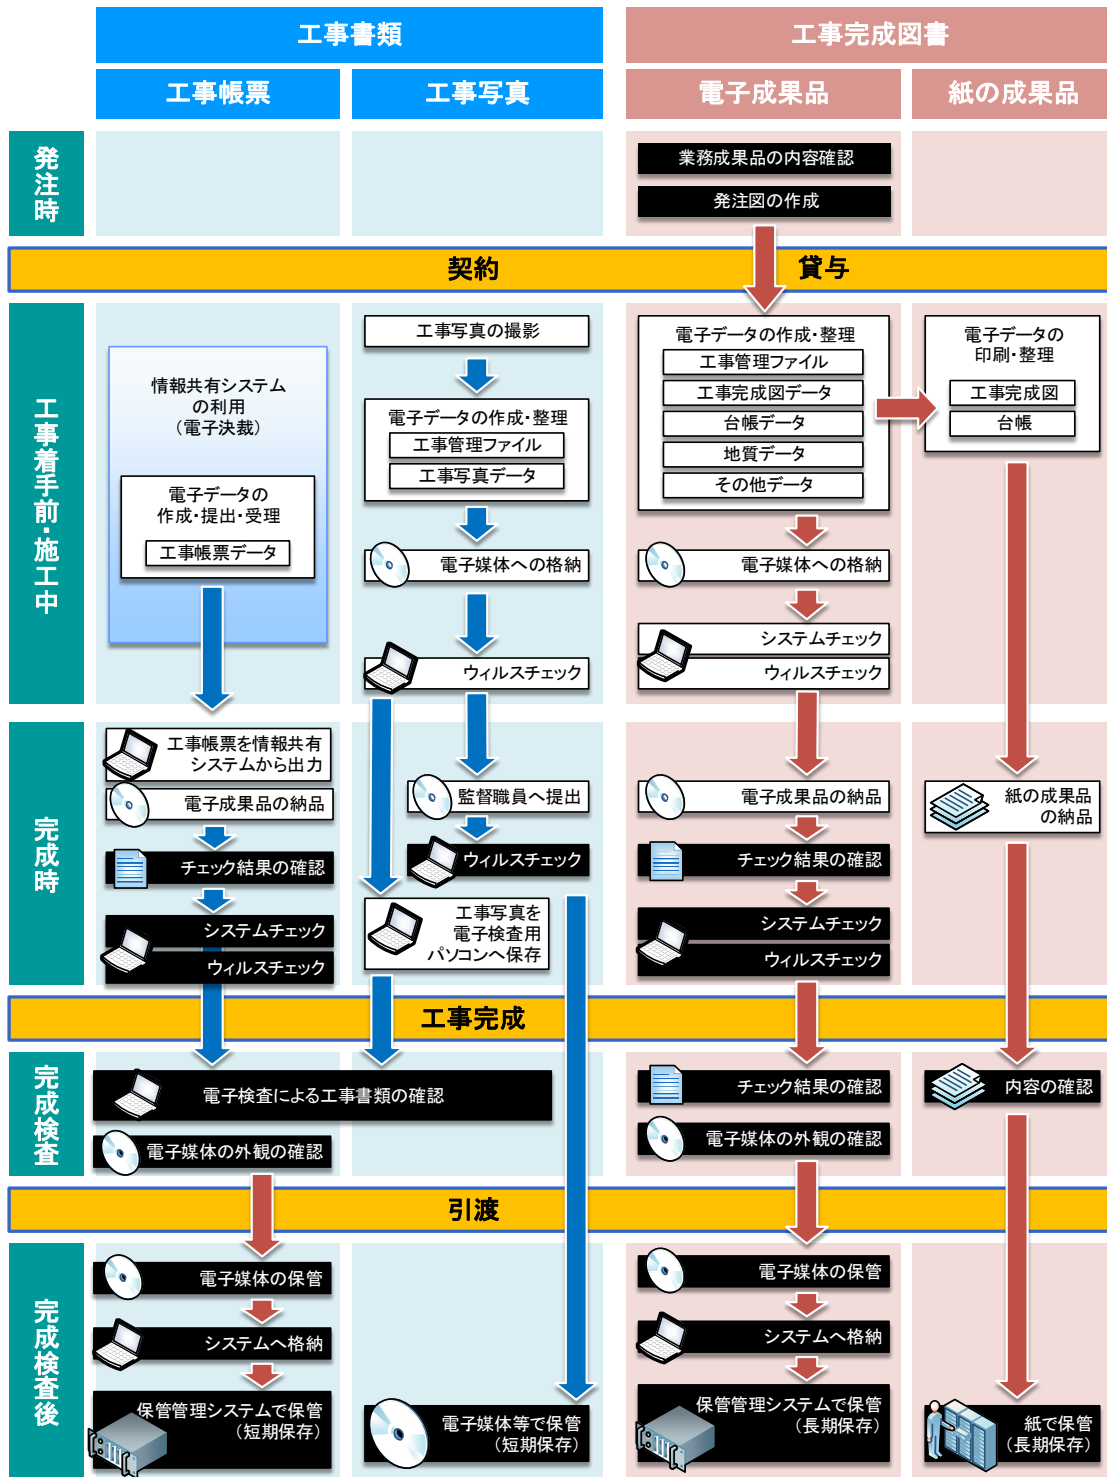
工事書類

工事完成図書

工事帳票

工事写真

電子成果品

紙の成果品

発注時

業務成果品の内容確認

発注図の作成

契約

貸与

工事着手前・施工中

情報共有システムの利用（電子決裁）

電子データの作成・提出・受理

工事帳票データ

工事写真の撮影

電子データの作成・整理

工事管理ファイル

工事写真データ

電子媒体への格納

ウィルスチェック

電子データの作成・整理

工事管理ファイル

工事完成図データ

台帳データ

地質データ

その他データ

電子媒体への格納

システムチェック

ウィルスチェック

電子データの印刷・整理

工事完成図

台帳

完成時

工事帳票を情報共有システムから出力

電子成果品の納品

チェック結果の確認

システムチェック

ウィルスチェック

監督職員へ提出

ウィルスチェック

工事写真を電子検査用パソコンへ保存

電子成果品の納品

チェック結果の確認

システムチェック

ウィルスチェック

紙の成果品の納品

工事完成

完成検査

電子検査による工事書類の確認

電子媒体の外観の確認

チェック結果の確認

電子媒体の外観の確認

内容の確認

引渡

完成検査後

電子媒体の保管

システムへ格納

保管管理システムで保管（短期保存）

電子媒体等で保管（短期保存）

電子媒体の保管

システムへ格納

保管管理システムで保管（長期保存）

紙で保管（長期保存）